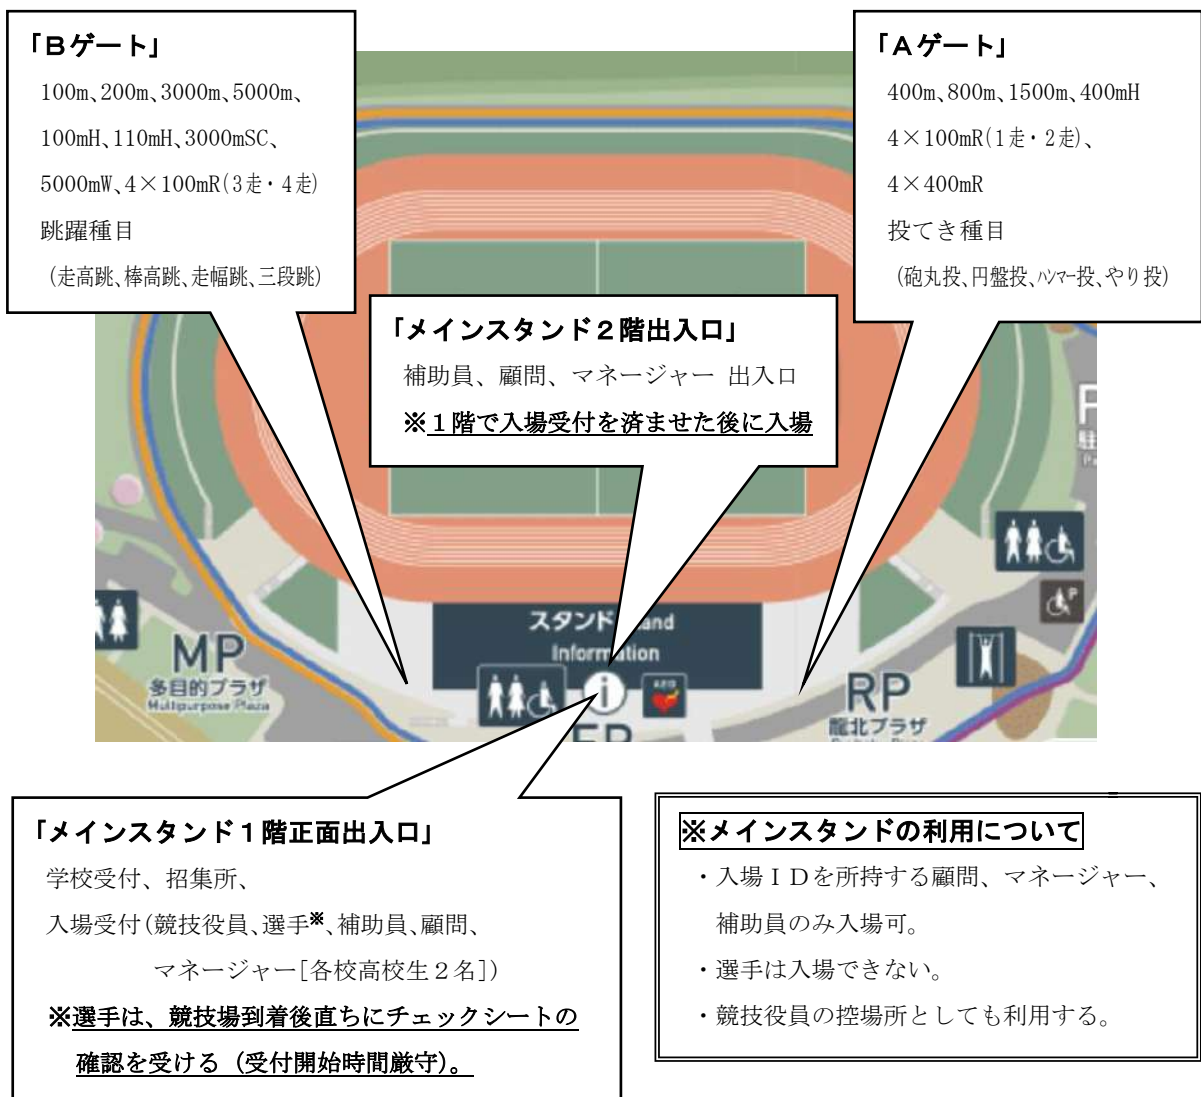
「Bゲート」
100m、200m、3000m、5000m、100mH、110mH、3000mSC、5000mW、4×100mR(3走・4走)
跳躍種目
(走高跳、棒高跳、走幅跳、三段跳)

「Aゲート」
400m、800m、1500m、400mH
4×100mR(1走・2走)、
4×400mR
投てき種目
(砲丸投、円盤投、ハンマー投、やり投)

「メインスタンド2階出入口」
補助員、顧問、マネージャー 出入口
※1階で入場受付を済ませた後に入場

スタンド Stand Information

MP
多目的プラザ
Multipurpose Plaza

RP
龍北プラザ

P
駐

「メインスタンド1階正面出入口」
学校受付、招集所、
入場受付(競技役員、選手※、補助員、顧問、マネージャー[各校高校生2名])
※選手は、競技場到着後直ちにチェックシートの確認を受ける(受付開始時間厳守)。

※メインスタンドの利用について
・入場IDを所持する顧問、マネージャー、補助員のみ入場可。
・選手は入場できない。
・競技役員の控場所としても利用する。